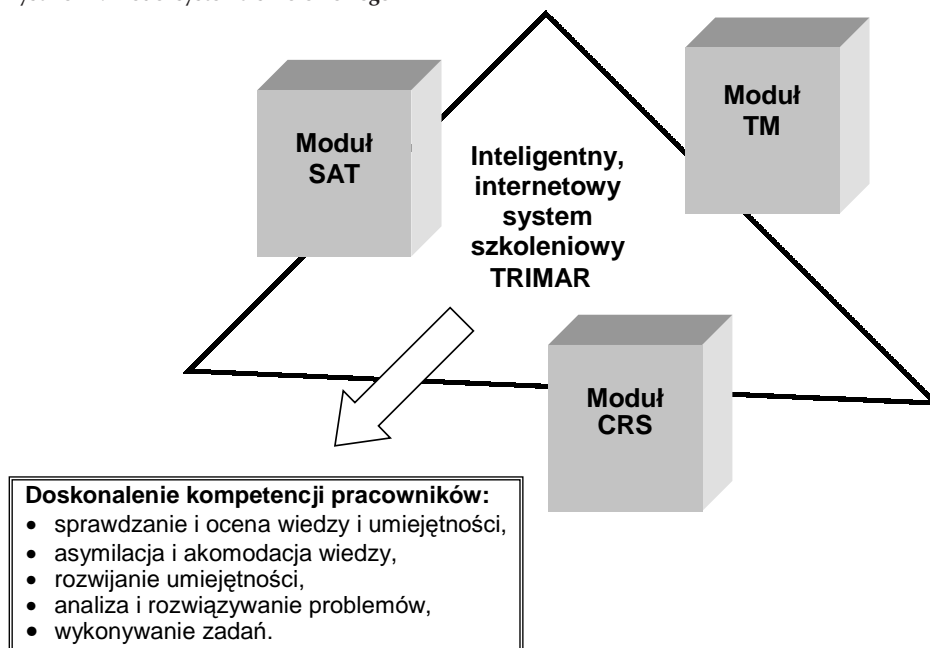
Moduł SAT

Moduł TM

Inteligentny, internetowy system szkoleniowy TRIMAR

Moduł CRS

**Doskonalenie kompetencji pracowników:**
- sprawdzanie i ocena wiedzy i umiejętności,
- asymilacja i akomodacja wiedzy,
- rozwijanie umiejętności,
- analiza i rozwiązywanie problemów,
- wykonywanie zadań.